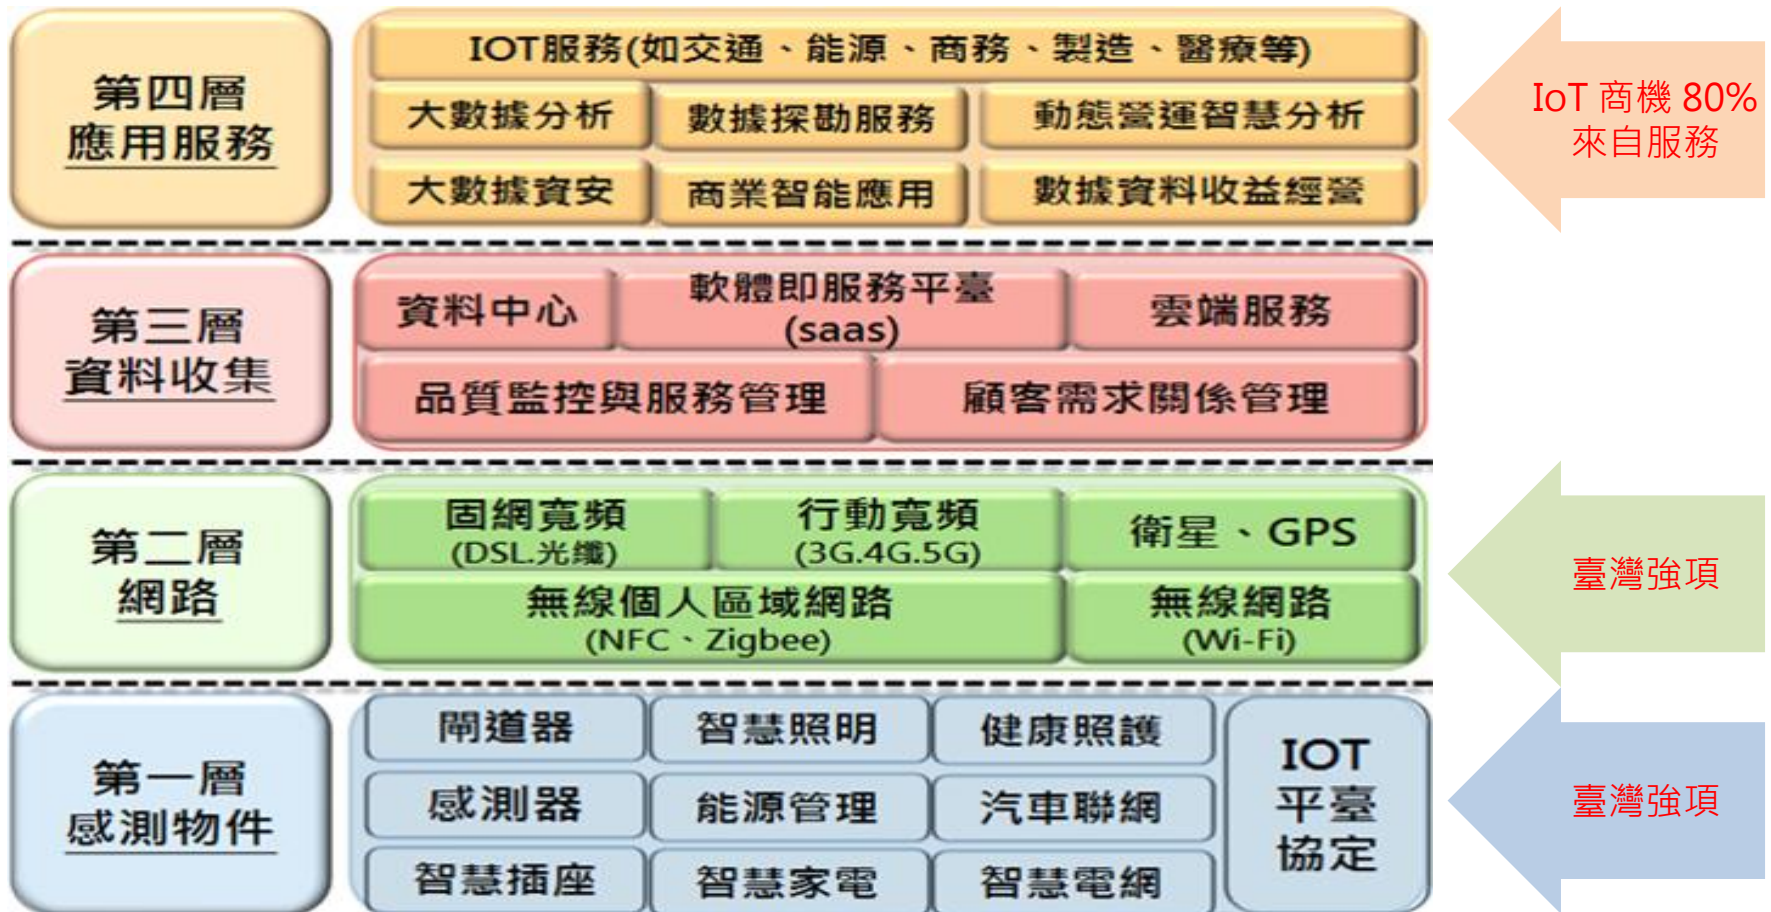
第四層
應用服務

IOT服務(如交通、能源、商務、製造、醫療等)

大數據分析 | 數據探勘服務 | 動態營運智慧分析

大數據資安 | 商業智能應用 | 數據資料收益經營

IoT 商機 80% 來自服務

第三層
資料收集

資料中心 | 軟體即服務平臺 (saas) | 雲端服務

品質監控與服務管理 | 顧客需求關係管理

第二層
網路

固網寬頻 (DSL.光纖) | 行動寬頻 (3G.4G.5G) | 衛星、GPS

無線個人區域網路 (NFC、Zigbee) | 無線網路 (Wi-Fi)

臺灣強項

第一層
感測物件

閘道器 | 智慧照明 | 健康照護

感測器 | 能源管理 | 汽車聯網

智慧插座 | 智慧家電 | 智慧電網

IOT 平臺 協定

臺灣強項